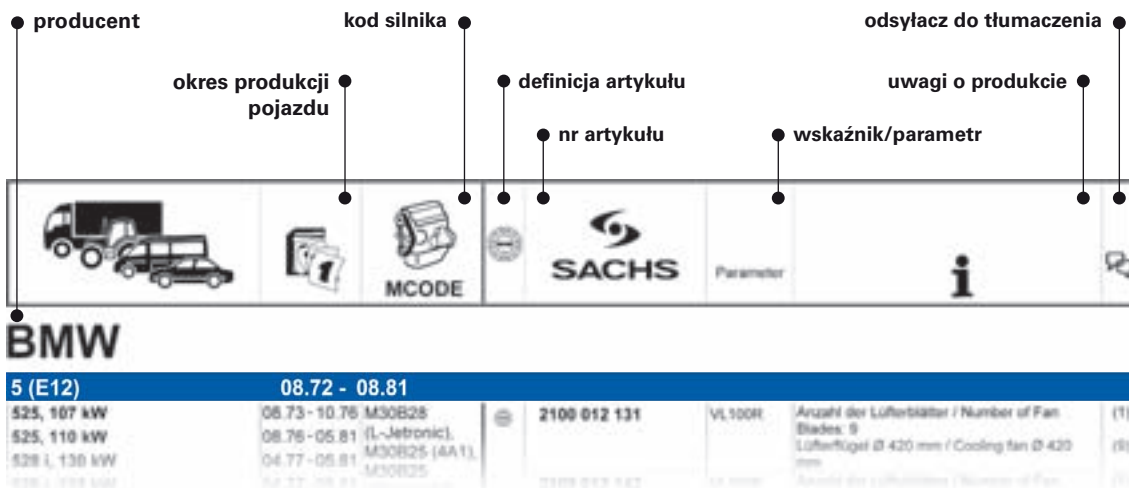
producent

kod silnika

odsyłacz do tłumaczenia

okres produkcji pojazdu

definicja artykułu

uwagi o produkcie

nr artykułu

wskaźnik/parametr

MCODE

SACHS

Parameter

i

BMW

5 (E12) 08.72 - 08.81

525, 107 kW 08.73 - 10.76 M30B28
525, 110 kW 08.76 - 05.81 (L-Jetronic), M30B25 (4A1),
528 i, 130 kW 04.77 - 05.81 M30B25

2100 012 131 VL100R Anzahl der Lüfterblätter / Number of Fan Blades: 9 Lüfterflügel Ø 420 mm / Cooling fan Ø 420 mm

(1)
(9)

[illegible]